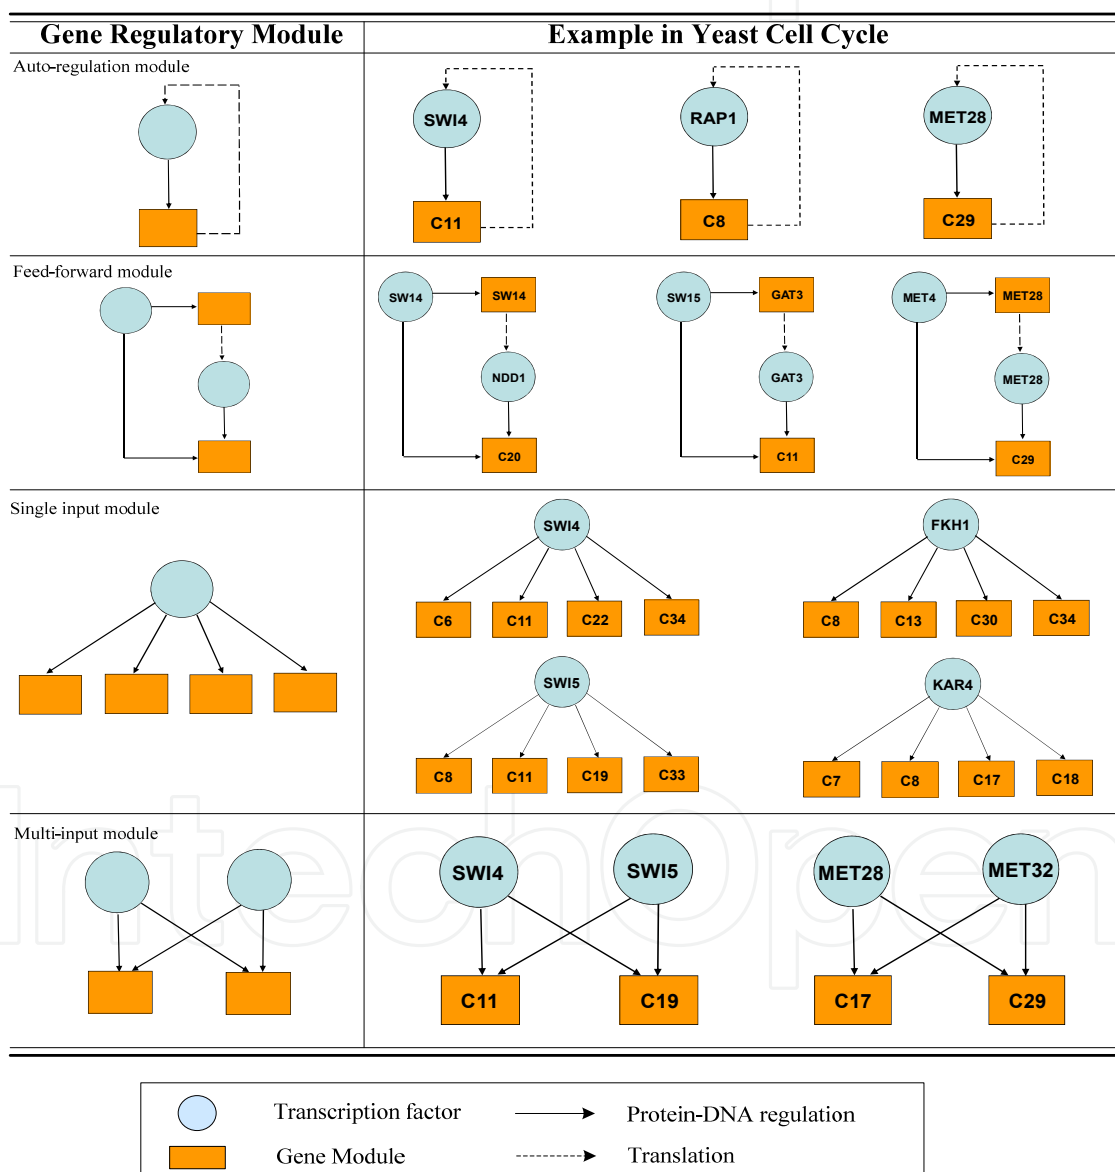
| Gene Regulatory Module | Example in Yeast Cell Cycle |
|---|---|
| Auto-regulation module | SWI4 C11 RAP1 C8 MET28 C29 |
| Feed-forward module | SW14 SW14 NDD1 C20 SW15 GAT3 GAT3 C11 MET4 MET28 MET28 C29 |
| Single input module | SWI4 C6 C11 C22 C34 FKH1 C8 C13 C30 C34 SWI5 C8 C11 C19 C33 KAR4 C7 C8 C17 C18 |
| Multi-input module | SWI4 SWI5 C11 C19 MET28 MET32 C17 C29 |

Transcription factor
Protein-DNA regulation
Gene Module
Translation